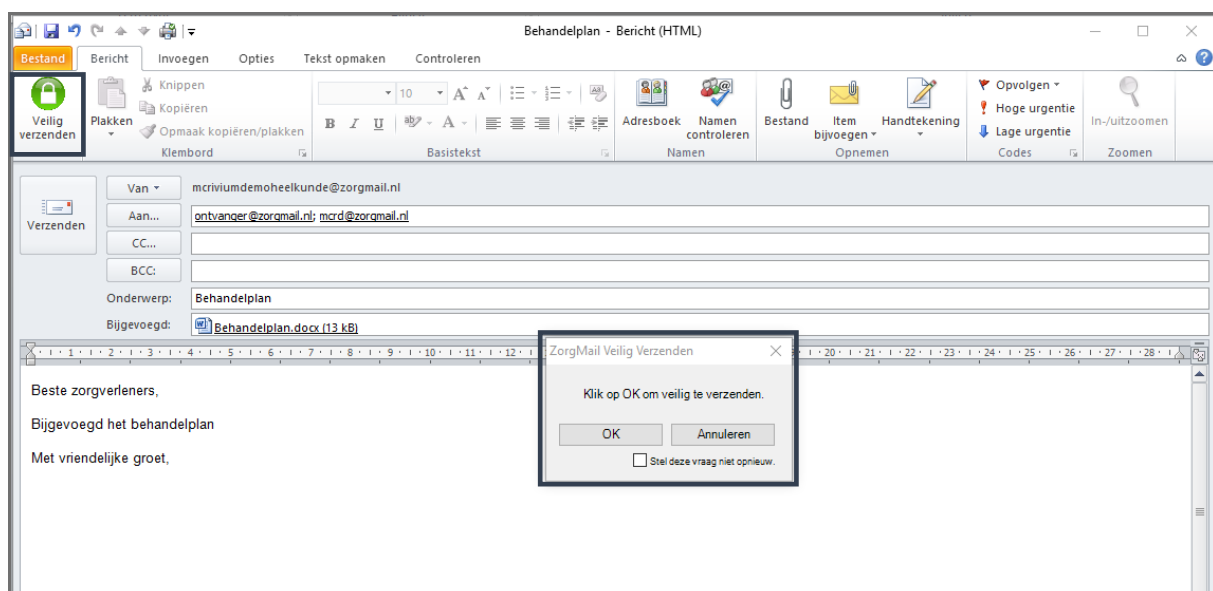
Behandelplan - Bericht (HTML)

Bestand Bericht Invoegen Opties Tekst opmaken Controleren

Veilig verzenden

Plakken
Knippen
Kopiëren
Opmaak kopiëren/plakken
Klembord

10
B I U
Basistekst

Adresboek
Namen controleren
Namen

Bestand
Item bijvoegen
Handtekening
Opnemen

Opvolgen
Hoge urgentie
Lage urgentie
Codes

In-/uitzoomen
Zoomen

Verzenden

Van
mcriviumdemoheelkunde@zorgmail.nl

Aan...
ontvanger@zorgmail.nl; mcrd@zorgmail.nl

CC...

BCC:

Onderwerp:
Behandelplan

Bijgevoegd:
Behandelplan.docx (13 kB)

Beste zorgverleners,

Bijgevoegd het behandelplan

Met vriendelijke groet,

ZorgMail Veilig Verzenden

Klik op OK om veilig te verzenden.

OK
Annuleren

Stel deze vraag niet opnieuw.